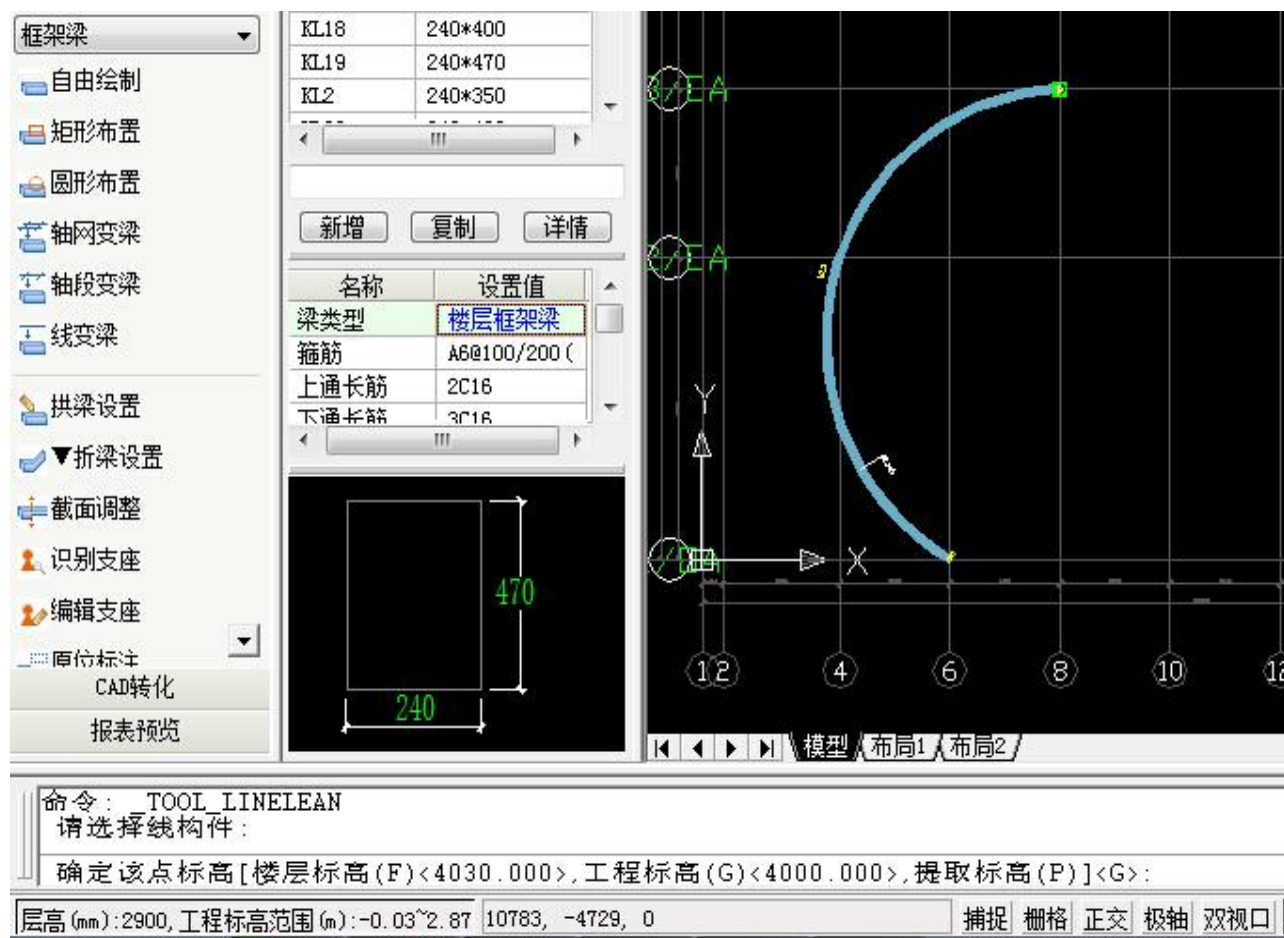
框架梁

自由绘制
矩形布置
圆形布置
轴网变梁
轴段变梁
线变梁
拱梁设置
▼折梁设置
截面调整
识别支座
编辑支座
原位标注
CAD转化
报表预览

| KL18 | 240*400 |
|---|---|
| KL19 | 240*470 |
| KL2 | 240*350 |

新增 复制 详情

| 名称 | 设置值 |
|---|---|
| 梁类型 | 楼层框架梁 |
| 箍筋 | A6@100/200( |
| 上通长筋 | 2C16 |
| 下通长筋 | 3C16 |

470
240

3/EA
2/EA
Y
X
1 2 4 6 8 10 12

模型 布局1 布局2

命令: _TOOL_LINELEAN
请选择线构件:
确定该点标高[楼层标高(F)<4030.000>,工程标高(G)<4000.000>,提取标高(P)]<G>:

层高(mm):2900,工程标高范围(m):-0.03~2.87 10783, -4729, 0 捕捉 栅格 正交 极轴 双视口